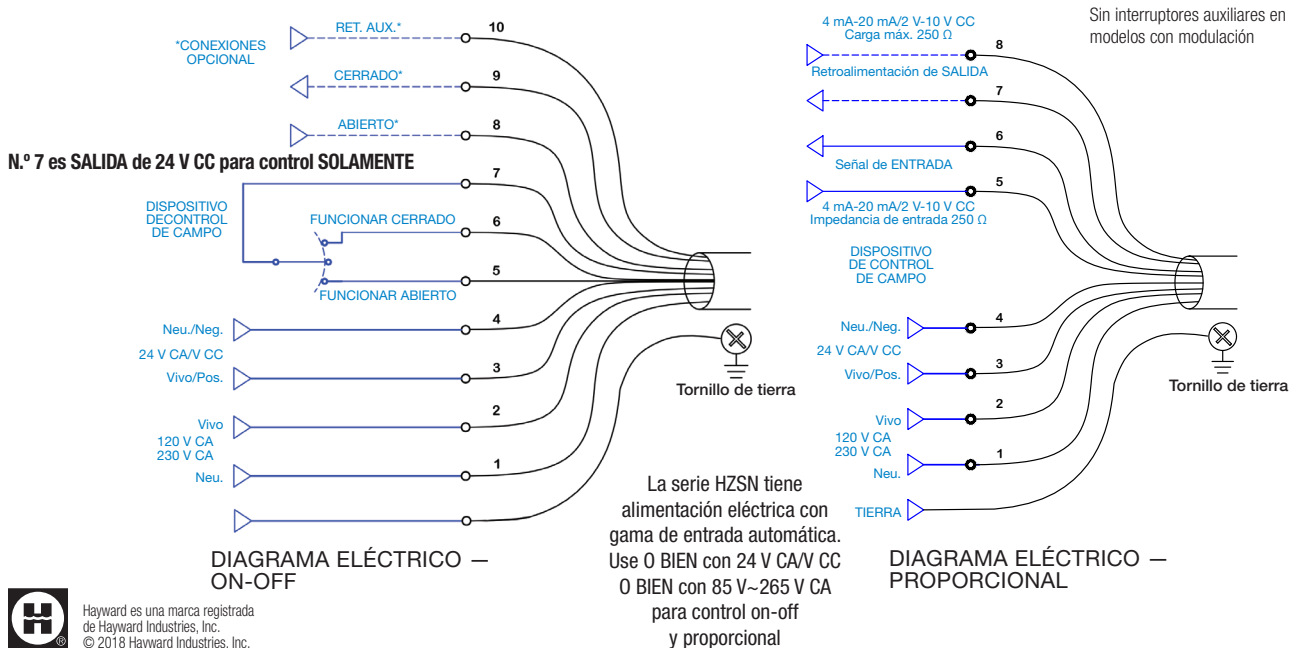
*CONEXIONES OPCIONAL

RET. AUX.*
10

CERRADO*
9

ABIERTO*
8

N.º 7 es SALIDA de 24 V CC para control SOLAMENTE

7

DISPOSITIVO DECONTROL DE CAMPO

FUNCIONAR CERRADO
6

5
FUNCIONAR ABIERTO

Neu./Neg.
4
24 V CA/V CC
Vivo/Pos.
3

Vivo
2
120 V CA
230 V CA
Neu.
1

Tornillo de tierra

DIAGRAMA ELÉCTRICO — ON-OFF

La serie HZSN tiene alimentación eléctrica con gama de entrada automática. Use O BIEN con 24 V CA/V CC O BIEN con 85 V~265 V CA para control on-off y proporcional

Sin interruptores auxiliares en modelos con modulación

4 mA-20 mA/2 V-10 V CC
Carga máx. 250 Ω
8
Retroalimentación de SALIDA
7
6
Señal de ENTRADA
5
4 mA-20 mA/2 V-10 V CC
Impedancia de entrada 250 Ω

DISPOSITIVO DE CONTROL DE CAMPO

Neu./Neg.
4
24 V CA/V CC
Vivo/Pos.
3

Vivo
2
120 V CA
230 V CA
Neu.
1

TIERRA

Tornillo de tierra

DIAGRAMA ELÉCTRICO — PROPORCIONAL

Hayward es una marca registrada de Hayward Industries, Inc.
© 2018 Hayward Industries, Inc.